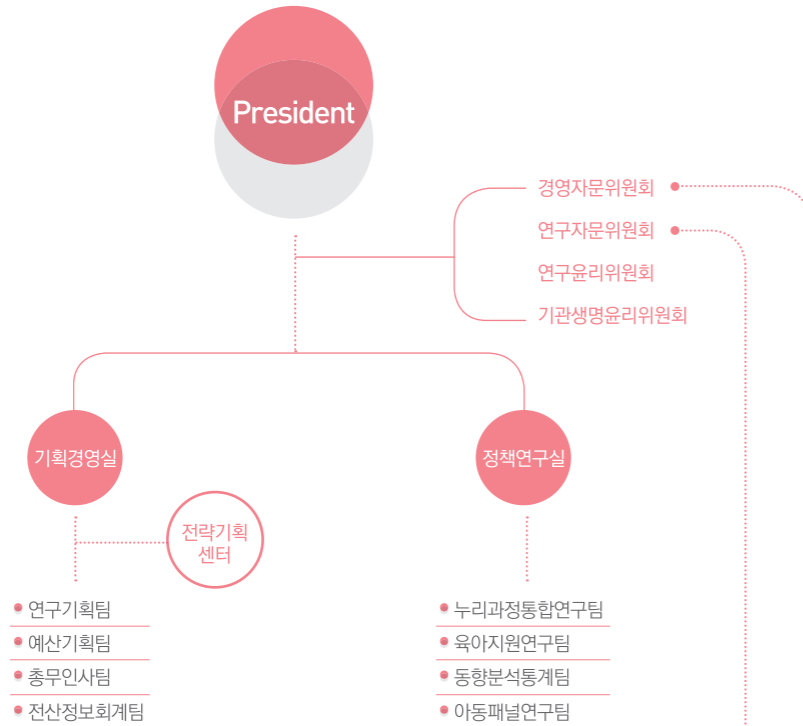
President

경영자문위원회
연구자문위원회
연구윤리위원회
기관생명윤리위원회

기획경영실

정책연구실

전략기획 센터

연구기획팀
예산기획팀
총무인사팀
전산정보회계팀

누리과정통합연구팀
육아지원연구팀
동향분석통계팀
아동패널연구팀